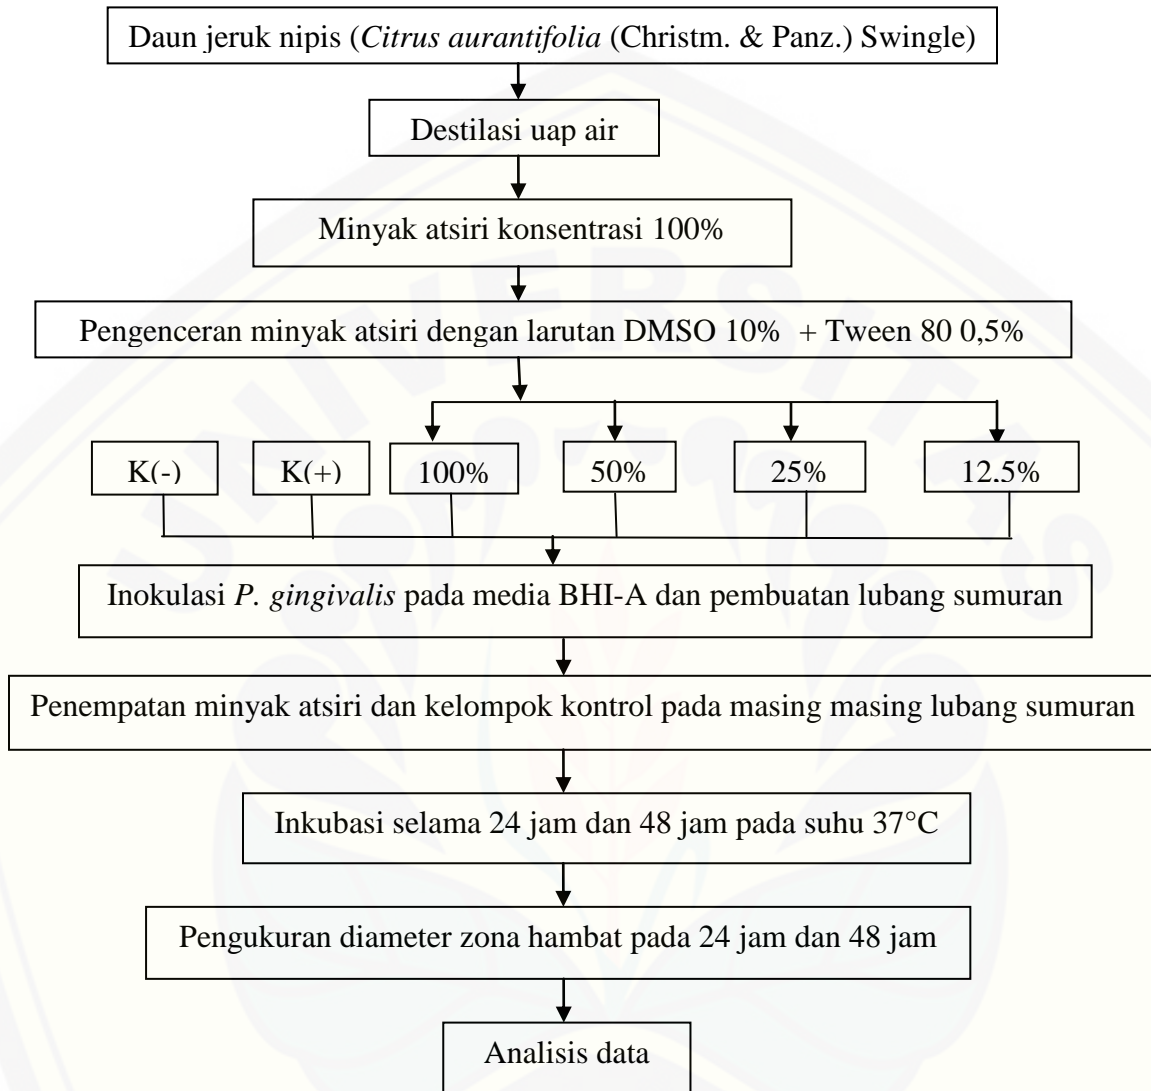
Daun jeruk nipis (Citrus aurantifolia (Christm. & Panz.) Swingle)

Destilasi uap air

Minyak atsiri konsentrasi 100%

Pengenceran minyak atsiri dengan larutan DMSO 10% + Tween 80 0,5%

K(-)

K(+)

100%

50%

25%

12.5%

Inokulasi P. gingivalis pada media BHI-A dan pembuatan lubang sumuran

Penempatan minyak atsiri dan kelompok kontrol pada masing masing lubang sumuran

Inkubasi selama 24 jam dan 48 jam pada suhu 37°C

Pengukuran diameter zona hambat pada 24 jam dan 48 jam

Analisis data